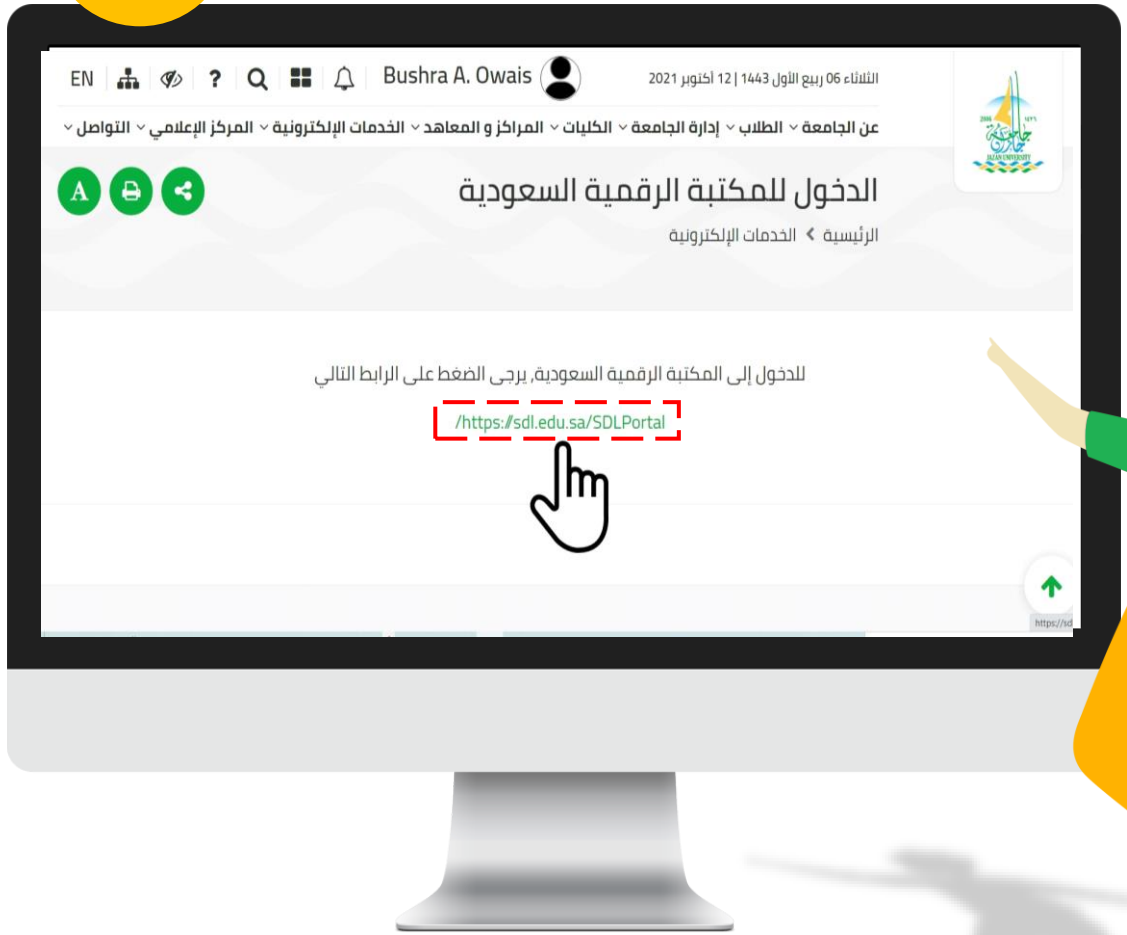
الثلاثاء 06 ربيع الأول 1443 | 12 أكتوبر 2021

Bushra A. Owais

? EN

عن الجامعة الطلاب إدارة الجامعة الكليات المراكز و المعاهد الخدمات الإلكترونية المركز الإعلامي التواصل

JAZAN UNIVERSITY

A

الدخول للمكتبة الرقمية السعودية

الرئيسية > الخدمات الإلكترونية

للدخول إلى المكتبة الرقمية السعودية, يرجى الضغط على الرابط التالي

/https://sdl.edu.sa/SDLPortal

https://sd